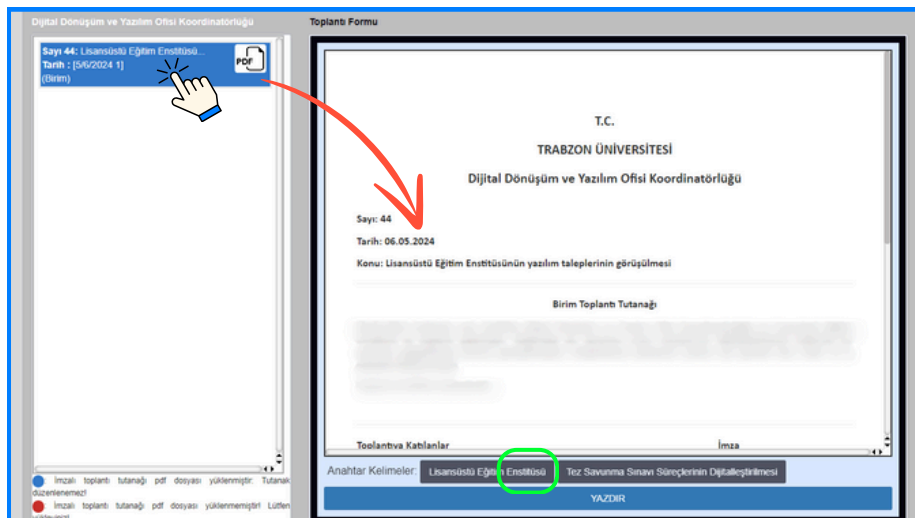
Dijital Dönüşüm ve Yazılım Ofisi Koordinatörlüğü

Sayı 44: Lisansüstü Eğitim Enstitüsü...
Tarih : [5/6/2024 1]
(Birim)

PDF

İmzalı toplantı tutanağı pdf dosyası yüklenmiştir. Tutanak düzenlenemez!

İmzalı toplantı tutanağı pdf dosyası yüklenmemiştir! Lütfen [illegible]

Toplantı Formu

T.C.

TRABZON ÜNİVERSİTESİ

Dijital Dönüşüm ve Yazılım Ofisi Koordinatörlüğü

Sayı: 44

Tarih: 06.05.2024

Konu: Lisansüstü Eğitim Enstitüsünün yazılım taleplerinin görüşülmesi

Birim Toplantı Tutanağı

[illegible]

Toplantıya Katılanlar

İmza

Anahtar Kelimeler: Lisansüstü Eğitim Enstitüsü Tez Savunma Sınavı Süreçlerinin Dijitalleştirilmesi

YAZDIR